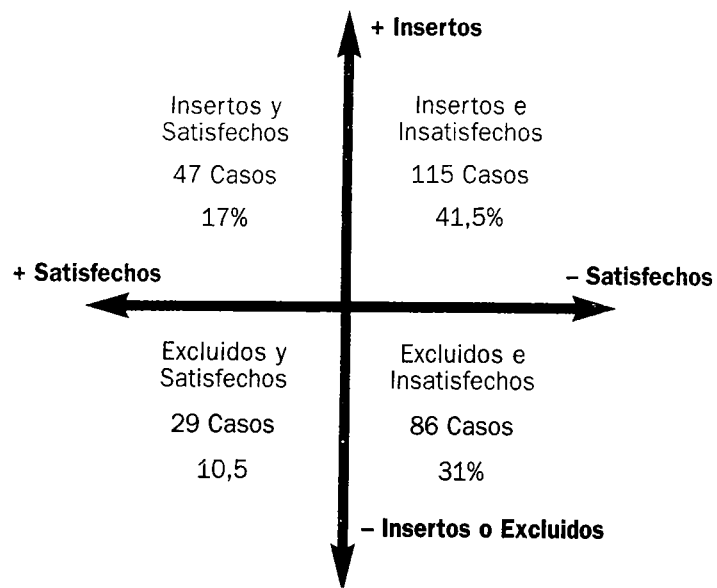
+ Insertos

Insertos y Satisfechos
47 Casos
17%

Insertos e Insatisfechos
115 Casos
41,5%

+ Satisfechos

– Satisfechos

Excluidos y Satisfechos
29 Casos
10,5

Excluidos e Insatisfechos
86 Casos
31%

– Insertos o Excluidos